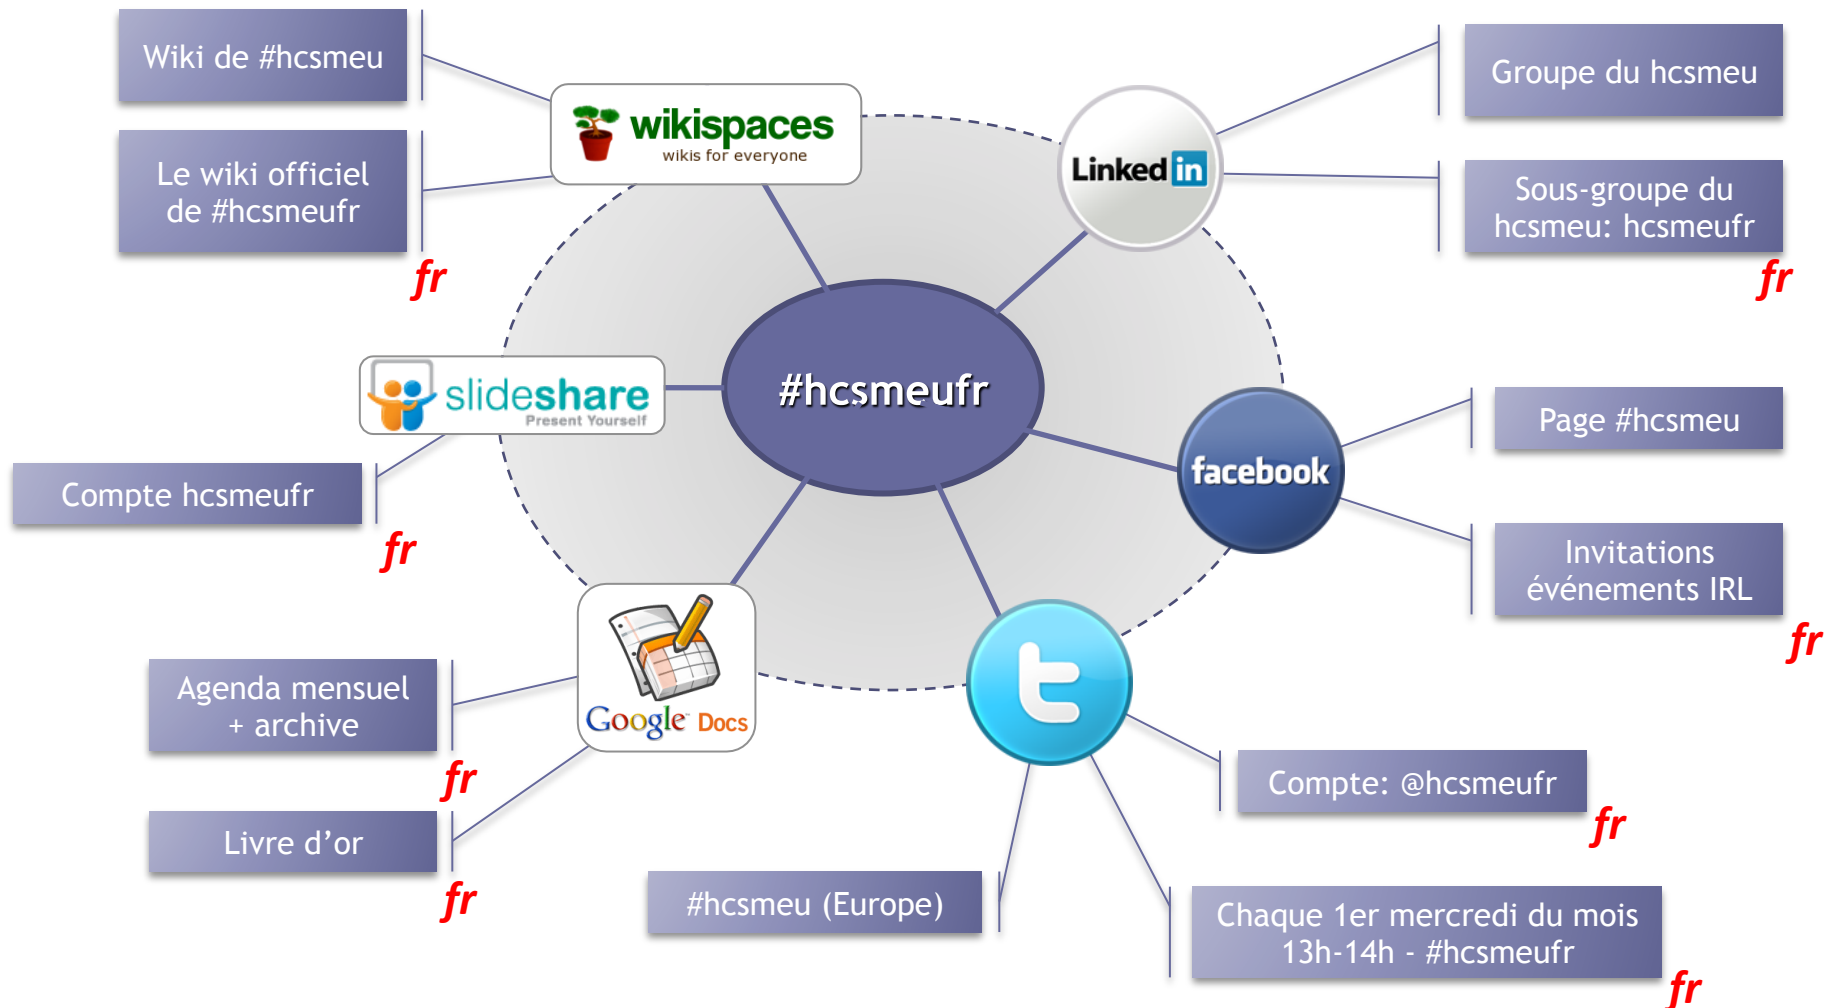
Wiki de #hcsmeu

Le wiki officiel de #hcsmeufr

fr

wikispaces
wikis for everyone

Linked in

Groupe du hcsmeu

Sous-groupe du hcsmeu: hcsmeufr

fr

slideshare
Present Yourself

#hcsmeufr

Compte hcsmeufr

fr

facebook

Page #hcsmeu

Invitations événements IRL

fr

Google Docs

Agenda mensuel + archive

fr

Livre d'or

fr

Compte: @hcsmeufr

fr

#hcsmeu (Europe)

Chaque 1er mercredi du mois 13h-14h - #hcsmeufr

fr